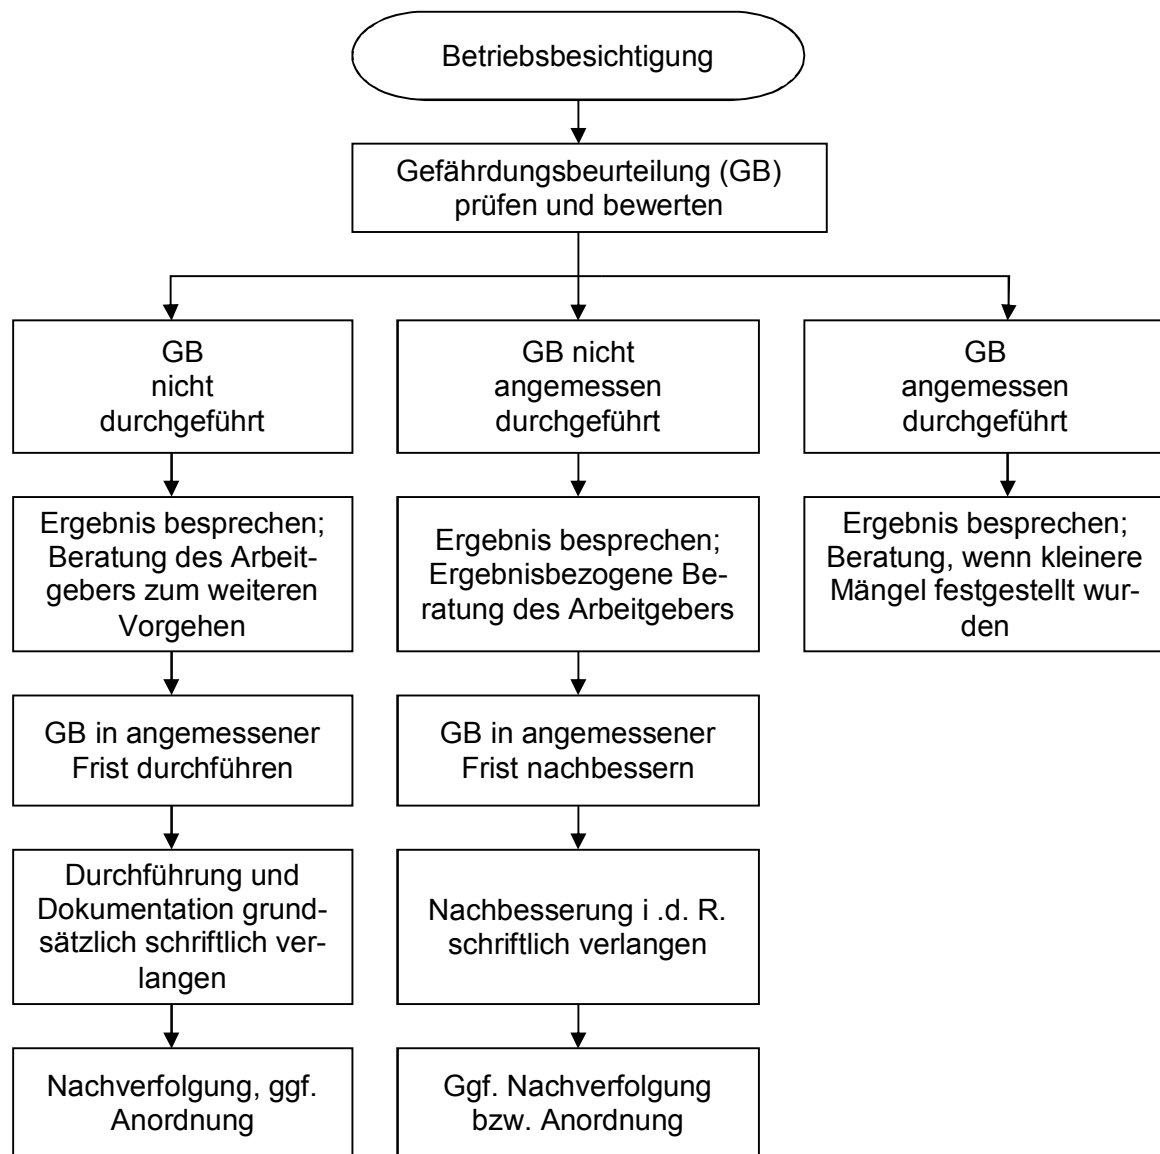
Betriebsbesichtigung

Gefährdungsbeurteilung (GB) prüfen und bewerten

GB nicht durchgeführt

Ergebnis besprechen; Beratung des Arbeitgebers zum weiteren Vorgehen

GB in angemessener Frist durchführen

Durchführung und Dokumentation grundsätzlich schriftlich verlangen

Nachverfolgung, ggf. Anordnung

GB nicht angemessen durchgeführt

Ergebnis besprechen; Ergebnisbezogene Beratung des Arbeitgebers

GB in angemessener Frist nachbessern

Nachbesserung i .d. R. schriftlich verlangen

Ggf. Nachverfolgung bzw. Anordnung

GB angemessen durchgeführt

Ergebnis besprechen; Beratung, wenn kleinere Mängel festgestellt wurden